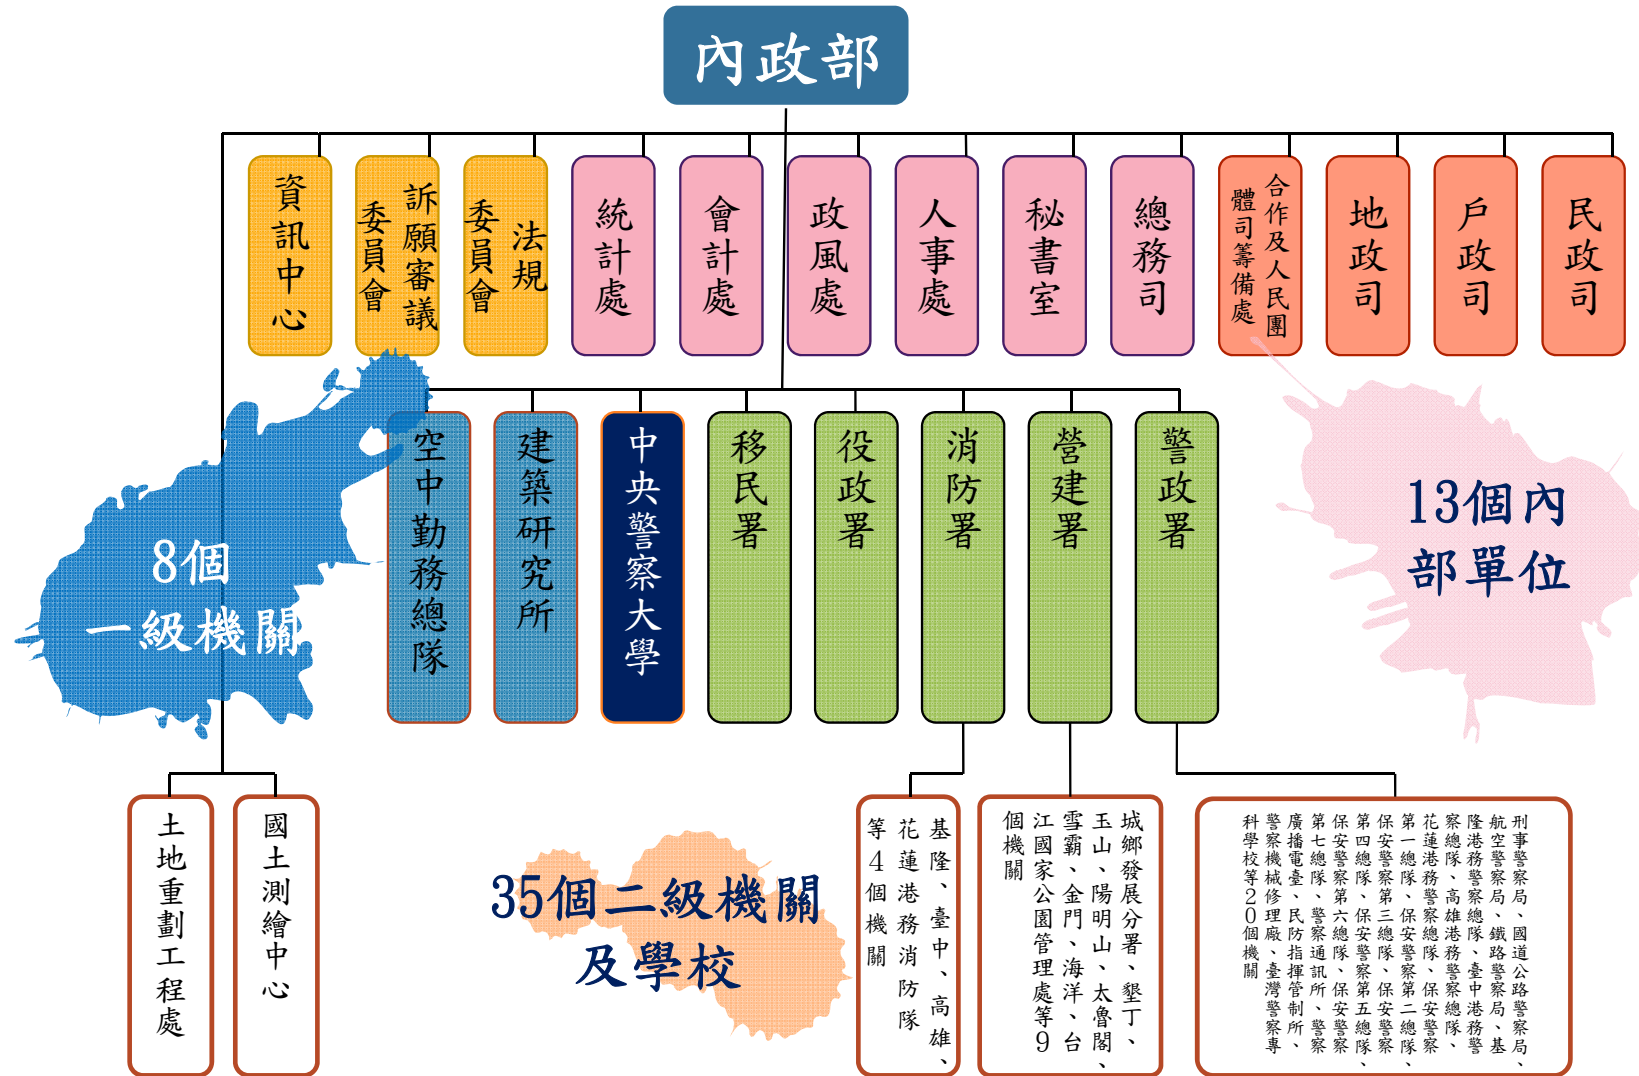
內政部

資訊中心

訴願審議委員會

法規委員會

統計處

會計處

政風處

人事處

秘書室

總務司

合作及人民團體司籌備處

地政司

戶政司

民政司

空中勤務總隊

建築研究所

中央警察大學

移民署

役政署

消防署

營建署

警政署

8個一級機關

13個內部單位

土地重劃工程處

國土測繪中心

35個二級機關及學校

基隆、臺中、高雄、花蓮港務消防隊等4個機關

城鄉發展分署、墾丁、玉山、陽明山、太魯閣、雪霸、金門、海洋、台江國家公園管理處等9個機關

刑事警察局、國道公路警察局、航空警察局、鐵路警察局、基隆港務警察總隊、臺中港務警察總隊、花蓮港務警察總隊、高雄港務警察總隊、保安警察第一總隊、保安警察第二總隊、保安警察第三總隊、保安警察第四總隊、保安警察第五總隊、保安警察第六總隊、保安警察第七總隊、警察通訊所、警察廣播電臺、民防指揮管制所、警察機械修理廠、臺灣警察專科學校等20個機關